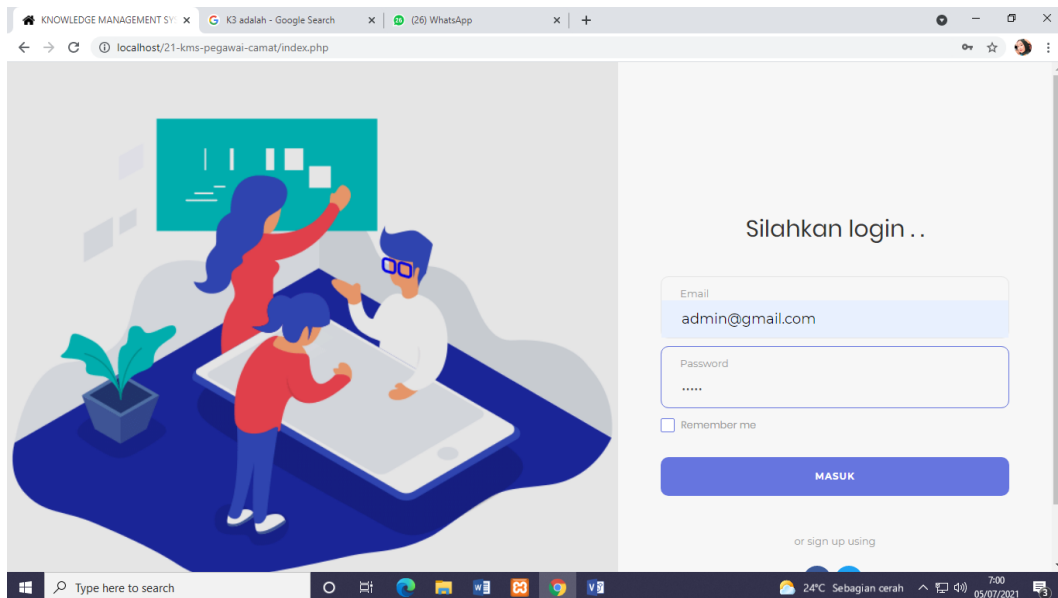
KNOWLEDGE MANAGEMENT SY ×
K3 adalah - Google Search ×
(26) WhatsApp ×
+

localhost/21-kms-pegawai-camat/index.php

Silahkan login . .

Email
admin@gmail.com

Password
•••••

Remember me

MASUK

or sign up using

Type here to search

24°C Sebagian cerah
7:00
05/07/2021